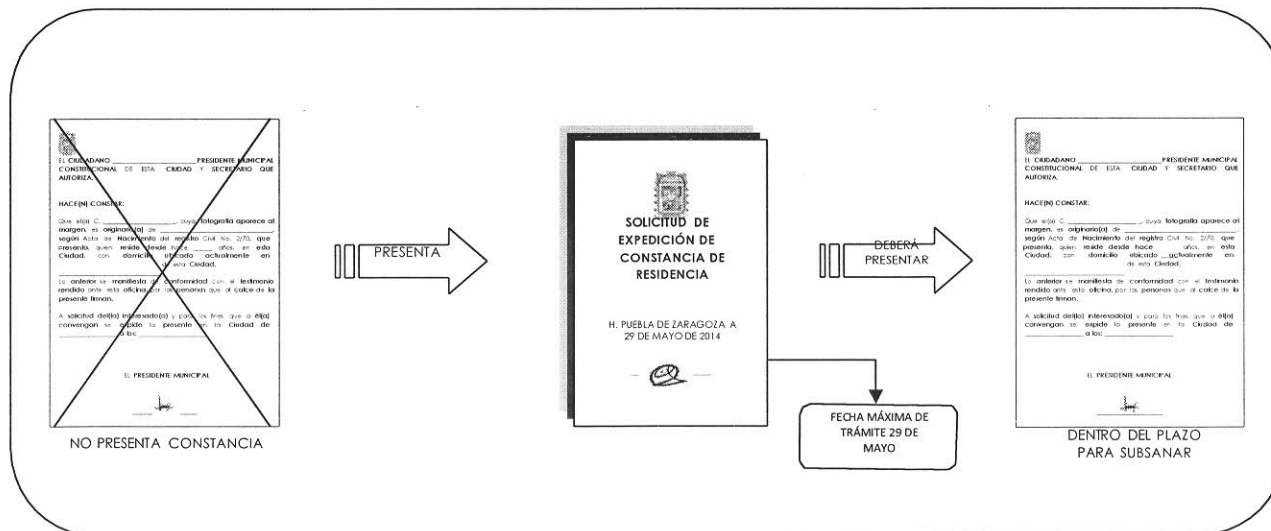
EL CIUDADANO ______________ PRESIDENTE MUNICIPAL CONSTITUCIONAL DE ESTA CIUDAD Y SECRETARIO QUE AUTORIZA.

HACE(N) CONSTAR:

Que el(a) C. ______________, cuya fotografía aparece al margen, es originario(a) de ______________, según Acta de Nacimiento del registro Civil No. 2/70, que presenta, quien reside desde hace ____ años, en esta Ciudad, con domicilio ubicado actualmente en ______________ de esta Ciudad.

Lo anterior se manifiesta de conformidad con el testimonio rendido ante esta oficina, por las personas que al calce de la presente firman.

A solicitud del(la) interesado(a) y para los fines que a él(a) convengan se expide la presente en la Ciudad de ______________ a los: ______________

EL PRESIDENTE MUNICIPAL

NO PRESENTA CONSTANCIA

PRESENTA

SOLICITUD DE EXPEDICIÓN DE CONSTANCIA DE RESIDENCIA

H. PUEBLA DE ZARAGOZA A 29 DE MAYO DE 2014

FECHA MÁXIMA DE TRÁMITE 29 DE MAYO

DEBERÁ PRESENTAR

EL CIUDADANO ______________ PRESIDENTE MUNICIPAL CONSTITUCIONAL DE ESTA CIUDAD Y SECRETARIO QUE AUTORIZA.

HACE(N) CONSTAR:

Que el(a) C. ______________, cuya fotografía aparece al margen, es originario(a) de ______________, según Acta de Nacimiento del registro Civil No. 2/70, que presenta, quien reside desde hace ____ años, en esta Ciudad, con domicilio ubicado actualmente en ______________ de esta Ciudad.

Lo anterior se manifiesta de conformidad con el testimonio rendido ante esta oficina, por las personas que al calce de la presente firman.

A solicitud del(la) interesado(a) y para los fines que a él(a) convengan se expide la presente en la Ciudad de ______________ a los: ______________

EL PRESIDENTE MUNICIPAL

DENTRO DEL PLAZO PARA SUBSANAR